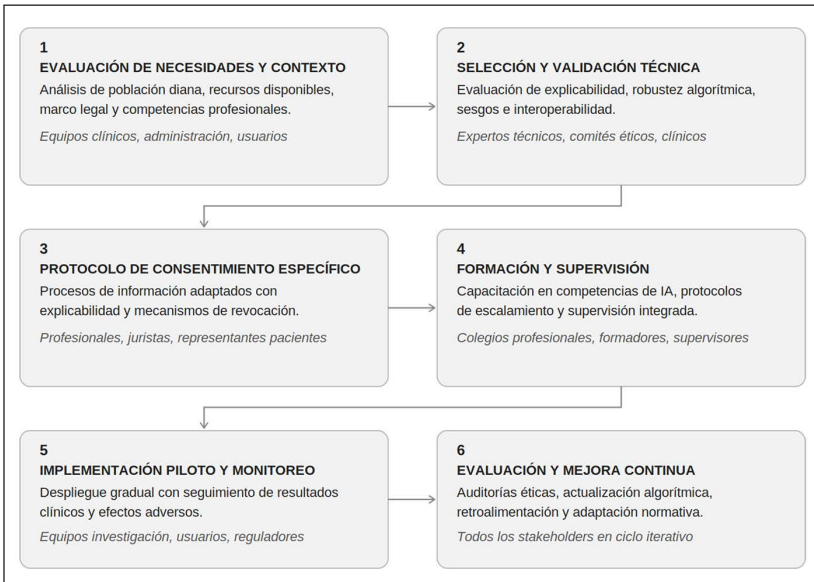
1
EVALUACIÓN DE NECESIDADES Y CONTEXTO
Análisis de población diana, recursos disponibles, marco legal y competencias profesionales.
*Equipos clínicos, administración, usuarios*

2
SELECCIÓN Y VALIDACIÓN TÉCNICA
Evaluación de explicabilidad, robustez algorítmica, sesgos e interoperabilidad.
*Expertos técnicos, comités éticos, clínicos*

3
PROTOCOLO DE CONSENTIMIENTO ESPECÍFICO
Procesos de información adaptados con explicabilidad y mecanismos de revocación.
*Profesionales, juristas, representantes pacientes*

4
FORMACIÓN Y SUPERVISIÓN
Capacitación en competencias de IA, protocolos de escalamiento y supervisión integrada.
*Colegios profesionales, formadores, supervisores*

5
IMPLEMENTACIÓN PILOTO Y MONITOREO
Despliegue gradual con seguimiento de resultados clínicos y efectos adversos.
*Equipos investigación, usuarios, reguladores*

6
EVALUACIÓN Y MEJORA CONTINUA
Auditorías éticas, actualización algorítmica, retroalimentación y adaptación normativa.
*Todos los stakeholders en ciclo iterativo*